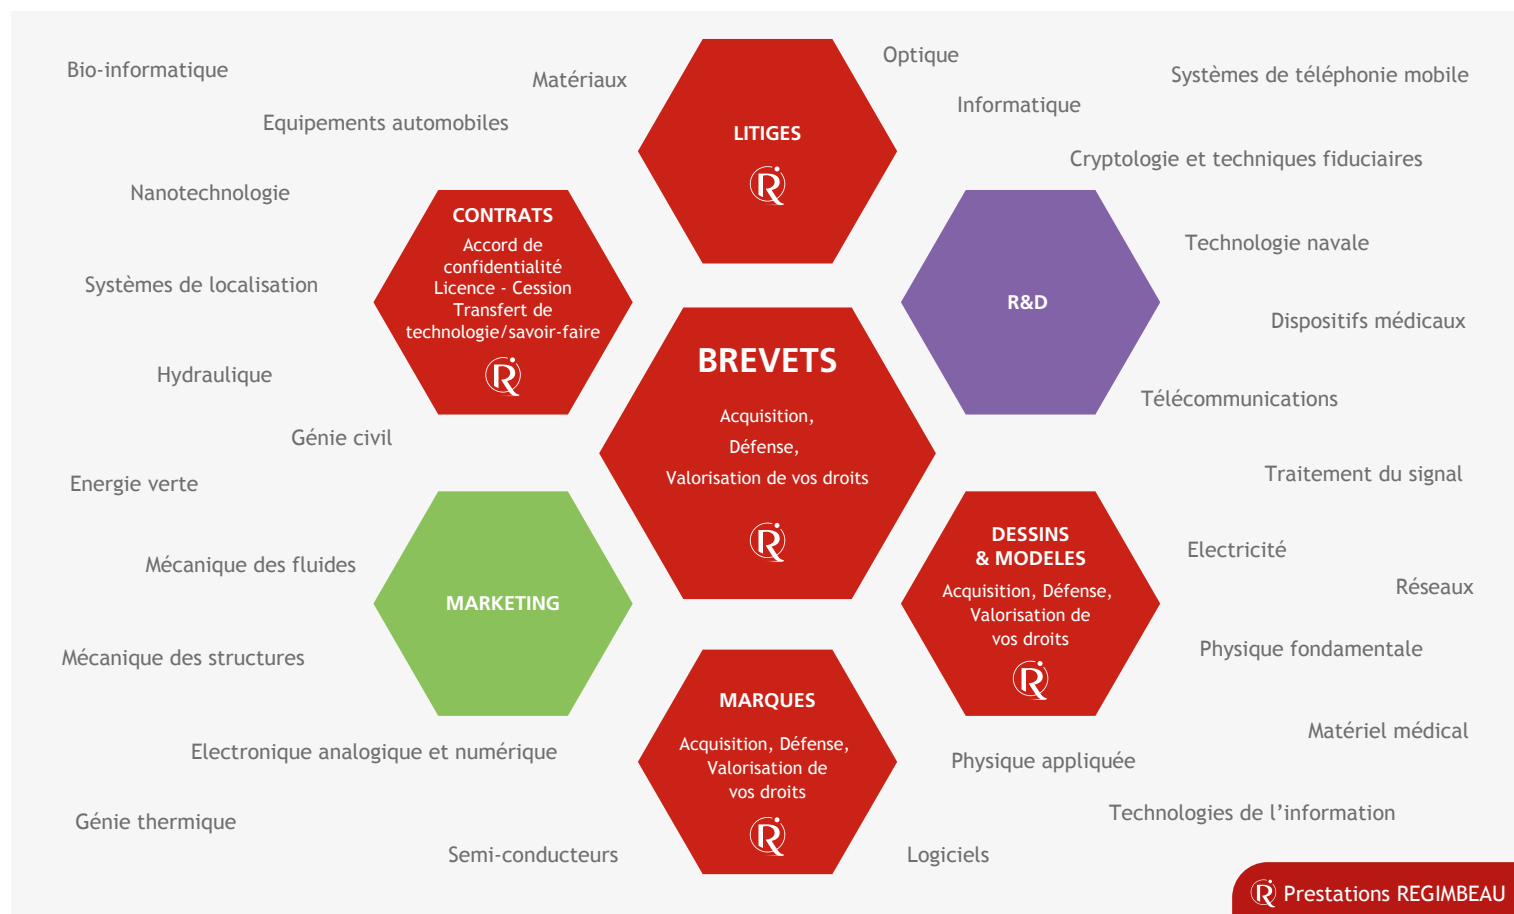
Bio-informatique

Matériaux

LITIGES

Optique

Systèmes de téléphonie mobile

Informatique

Equipements automobiles

Cryptologie et techniques fiduciaires

Nanotechnologie

CONTRATS
Accord de confidentialité
Licence - Cession
Transfert de technologie/savoir-faire

Technologie navale

Systèmes de localisation

R&D

Dispositifs médicaux

BREVETS
Acquisition,
Défense,
Valorisation de vos droits

Hydraulique

Télécommunications

Génie civil

Energie verte

Traitement du signal

DESSINS & MODELES
Acquisition, Défense, Valorisation de vos droits

Electricité

Mécanique des fluides

MARKETING

Réseaux

Mécanique des structures

Physique fondamentale

MARQUES
Acquisition, Défense, Valorisation de vos droits

Matériel médical

Electronique analogique et numérique

Physique appliquée

Technologies de l'information

Génie thermique

Semi-conducteurs

Logiciels

Prestations REGIMBEAU